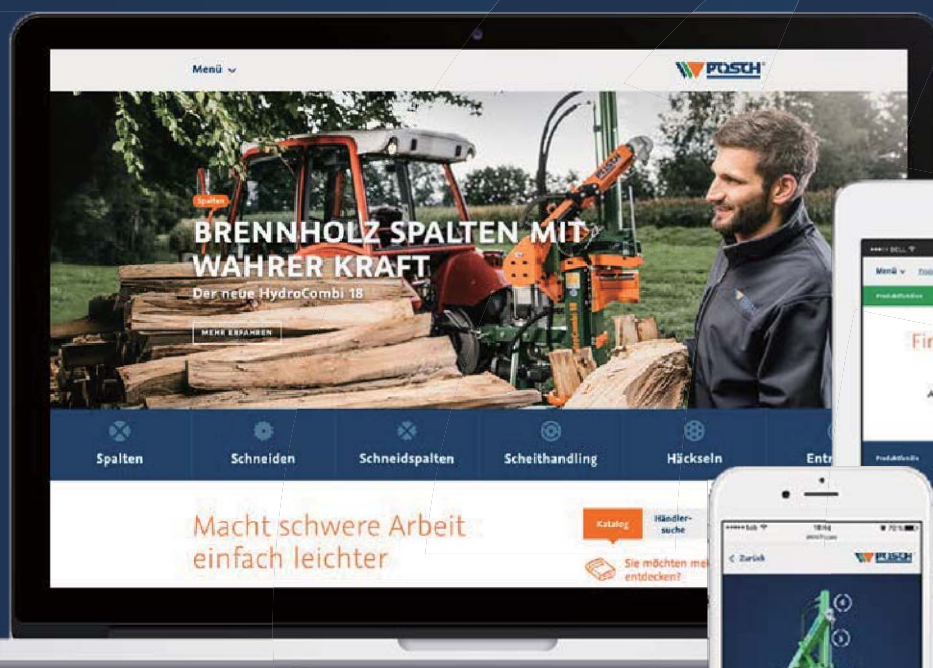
Menü

PÖSCH

Spalten

BRENNHOLZ SPALTEN MIT WAHRER KRAFT

Der neue HydroCombi 18

MEHR ERFAHREN

Spalten

Schneiden

Schneidspalten

Scheithandling

Häckseln

Entr

Macht schwere Arbeit einfach leichter

Katalog

Händlersuche

Sie möchten me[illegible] entdecken?

Menü

Fir

Zurück

PÖSCH